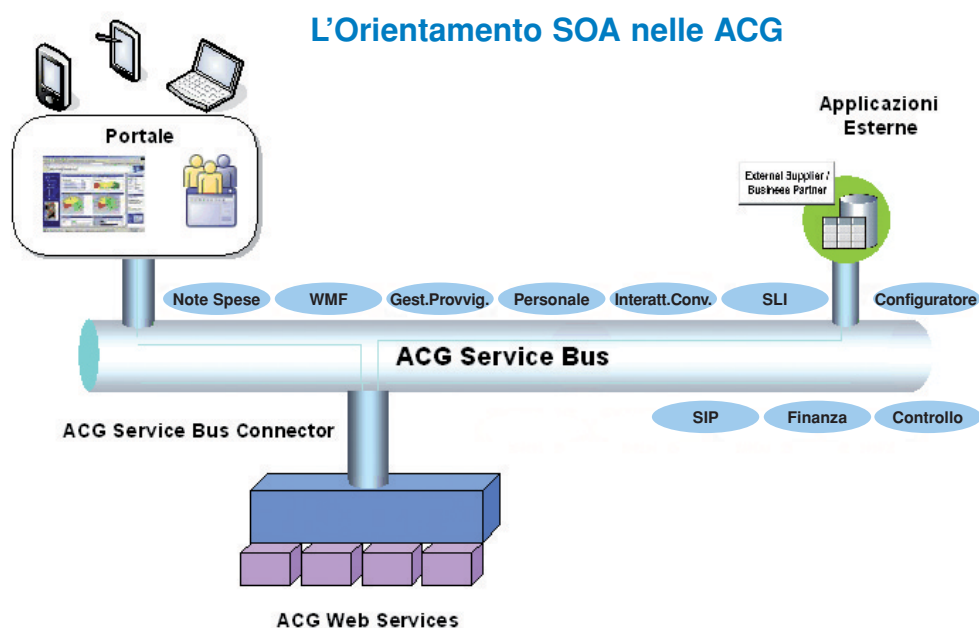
L’Orientamento SOA nelle ACG

Portale

Applicazioni Esterne

External Supplier / Business Partner

Note Spese

WMF

Gest.Provvig.

Personale

Interatt.Conv.

SLI

Configuratore

ACG Service Bus

SIP

Finanza

Controllo

ACG Service Bus Connector

ACG Web Services